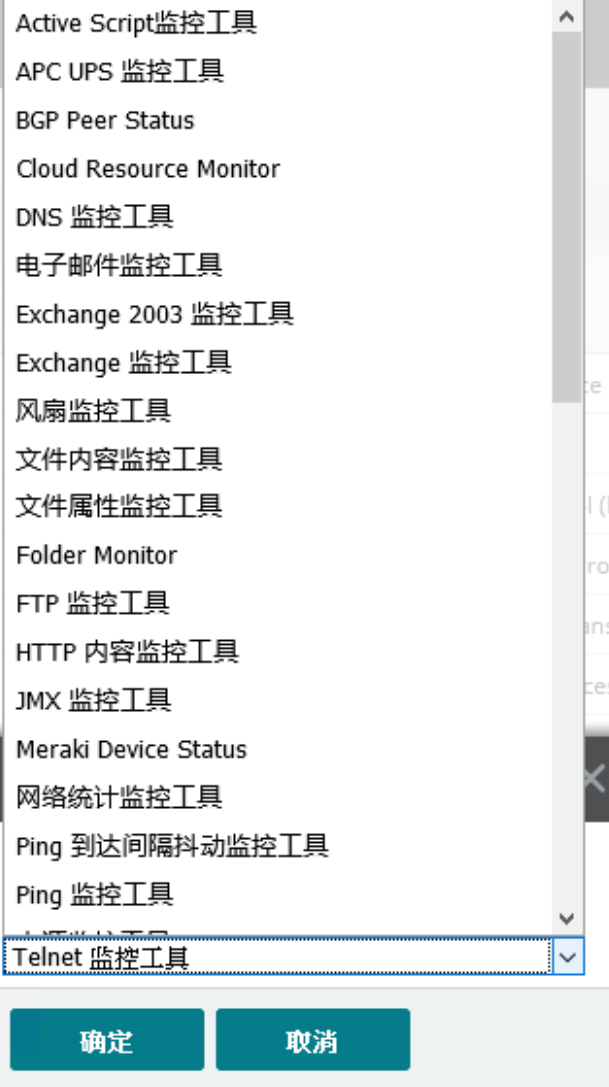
Active Script监控工具
APC UPS 监控工具
BGP Peer Status
Cloud Resource Monitor
DNS 监控工具
电子邮件监控工具
Exchange 2003 监控工具
Exchange 监控工具
风扇监控工具
文件内容监控工具
文件属性监控工具
Folder Monitor
FTP 监控工具
HTTP 内容监控工具
JMX 监控工具
Meraki Device Status
网络统计监控工具
Ping 到达间隔抖动监控工具
Ping 监控工具
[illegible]
Telnet 监控工具
确定
取消